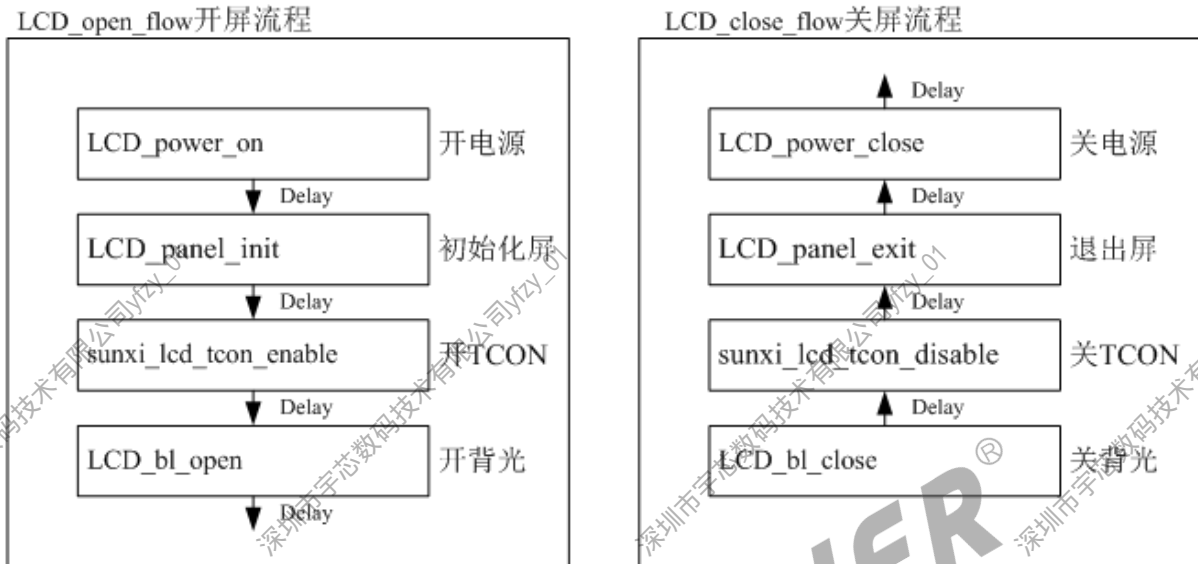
LCD_open_flow开屏流程

LCD_power_on 开电源
Delay
LCD_panel_init 初始化屏
Delay
sunxi_lcd_tcon_enable 开TCON
Delay
LCD_bl_open 开背光
Delay

LCD_close_flow关屏流程

Delay
LCD_power_close 关电源
Delay
LCD_panel_exit 退出屏
Delay
sunxi_lcd_tcon_disable 关TCON
Delay
LCD_bl_close 关背光

深圳市宇芯数码技术有限公司yfzy_01
深圳市宇芯数码技术有限公司yfzy_01
深圳市宇芯数码技术有
®